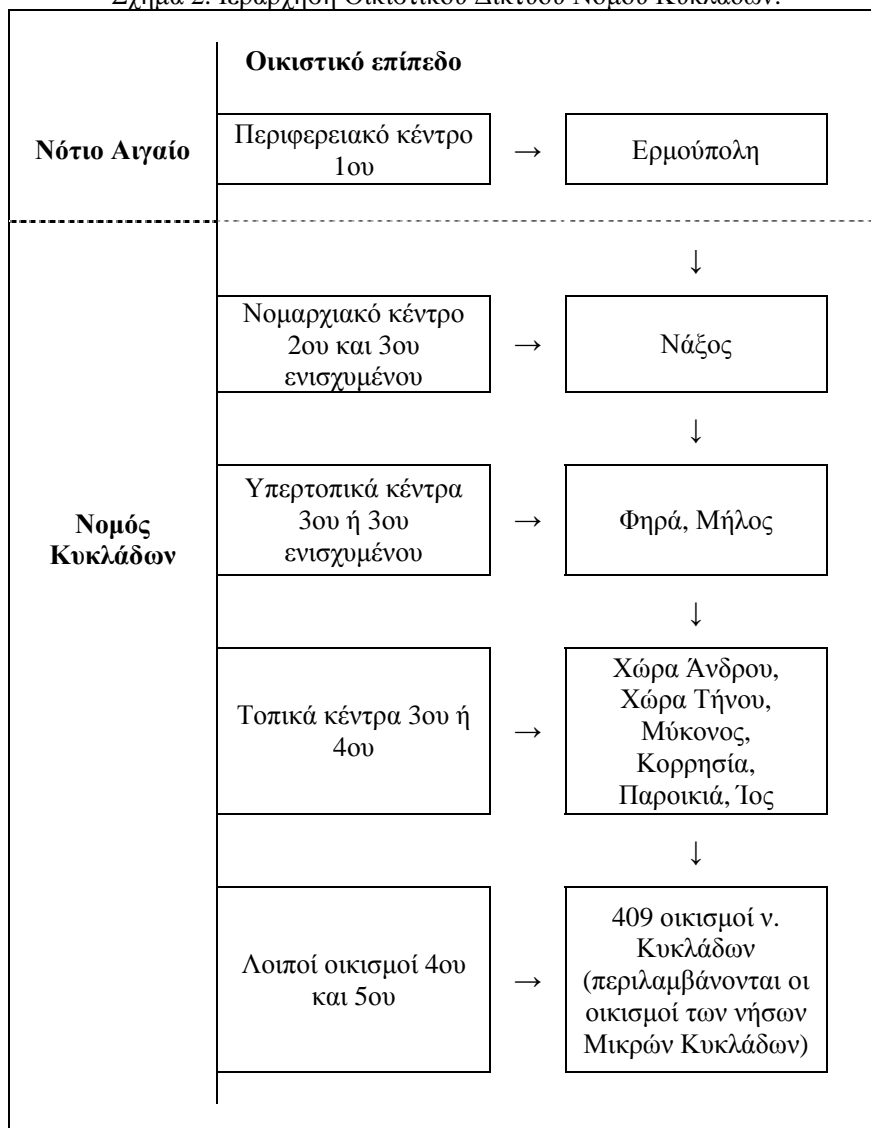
Σχήμα 2. Ιεράρχηση Οικιστικού Δικτύου Νομού Κυκλάδων.

Οικιστικό επίπεδο

Νότιο Αιγαίο

Περιφερειακό κέντρο 1ου → Ερμούπολη

↓

Νομός Κυκλάδων

Νομαρχιακό κέντρο 2ου και 3ου ενισχυμένου → Νάξος

↓

Υπερτοπικά κέντρα 3ου ή 3ου ενισχυμένου → Φηρά, Μήλος

↓

Τοπικά κέντρα 3ου ή 4ου → Χώρα Άνδρου, Χώρα Τήνου, Μύκονος, Κορρησία, Παροικιά, Ίος

↓

Λοιποί οικισμοί 4ου και 5ου → 409 οικισμοί ν. Κυκλάδων (περιλαμβάνονται οι οικισμοί των νήσων Μικρών Κυκλάδων)